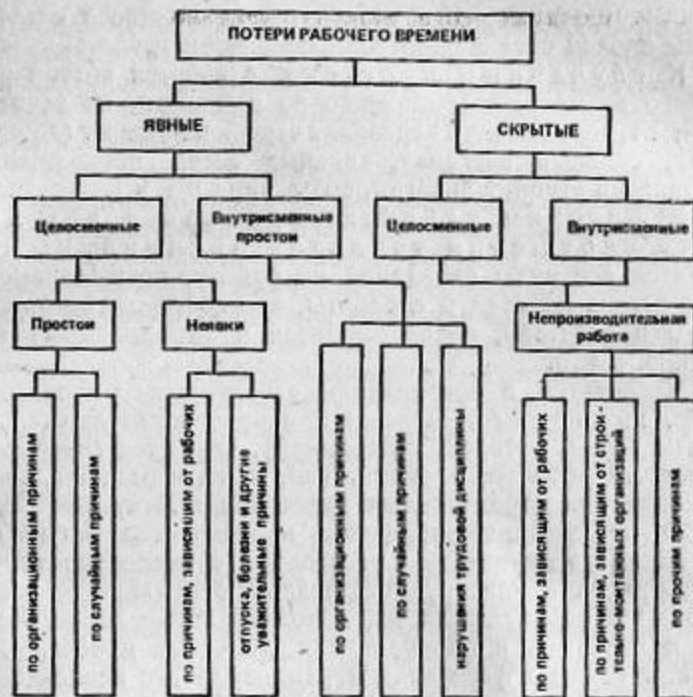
ПОТЕРИ РАБОЧЕГО ВРЕМЕНИ

ЯВНЫЕ

СКРЫТЫЕ

Целосменные

Внутрисменные простои

Целосменные

Внутрисменные

Простои

Неявки

Непроизводительная работа

по организационным причинам

по случайным причинам

по причинам, зависящим от рабочих

отпуска, болезни и другие уважительные причины

по организационным причинам

по случайным причинам

нарушения трудовой дисциплины

по причинам, зависящим от рабочих

по причинам, зависящим от строительно-монтажных организаций

по прочим причинам